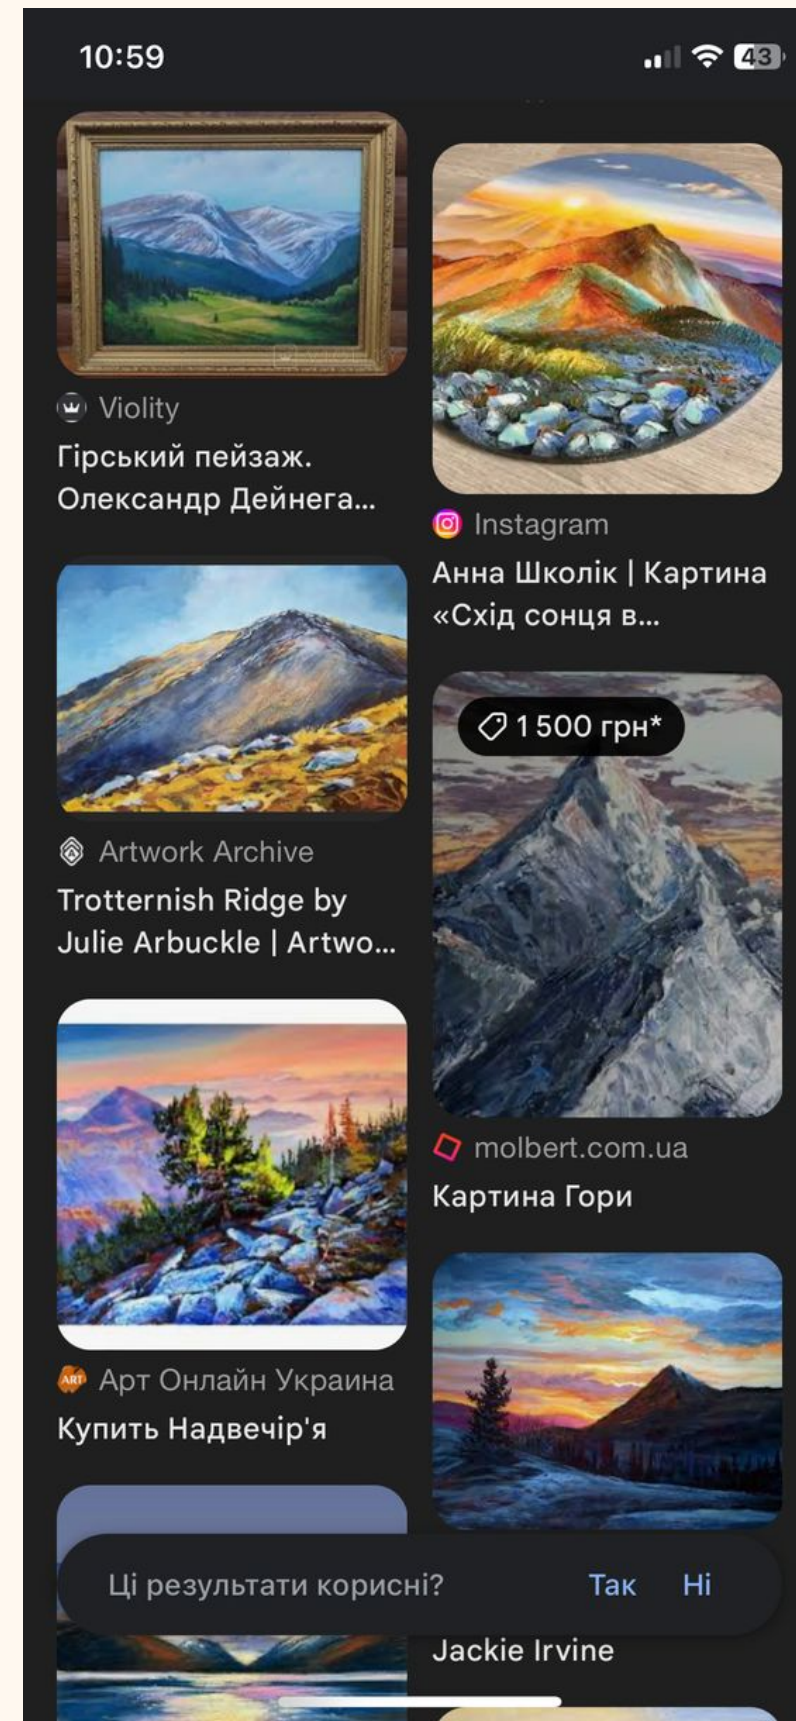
10:59

43

Violity
Гірський пейзаж. Олександр Дейнега...

Instagram
Анна Школік | Картина «Схід сонця в...

Artwork Archive
Trotternish Ridge by Julie Arbuckle | Artwo...

1 500 грн*

molbert.com.ua
Картина Гори

Арт Онлайн Украина
Купить Надвечір'я

Ці результати корисні? Так Ні

Jackie Irvine